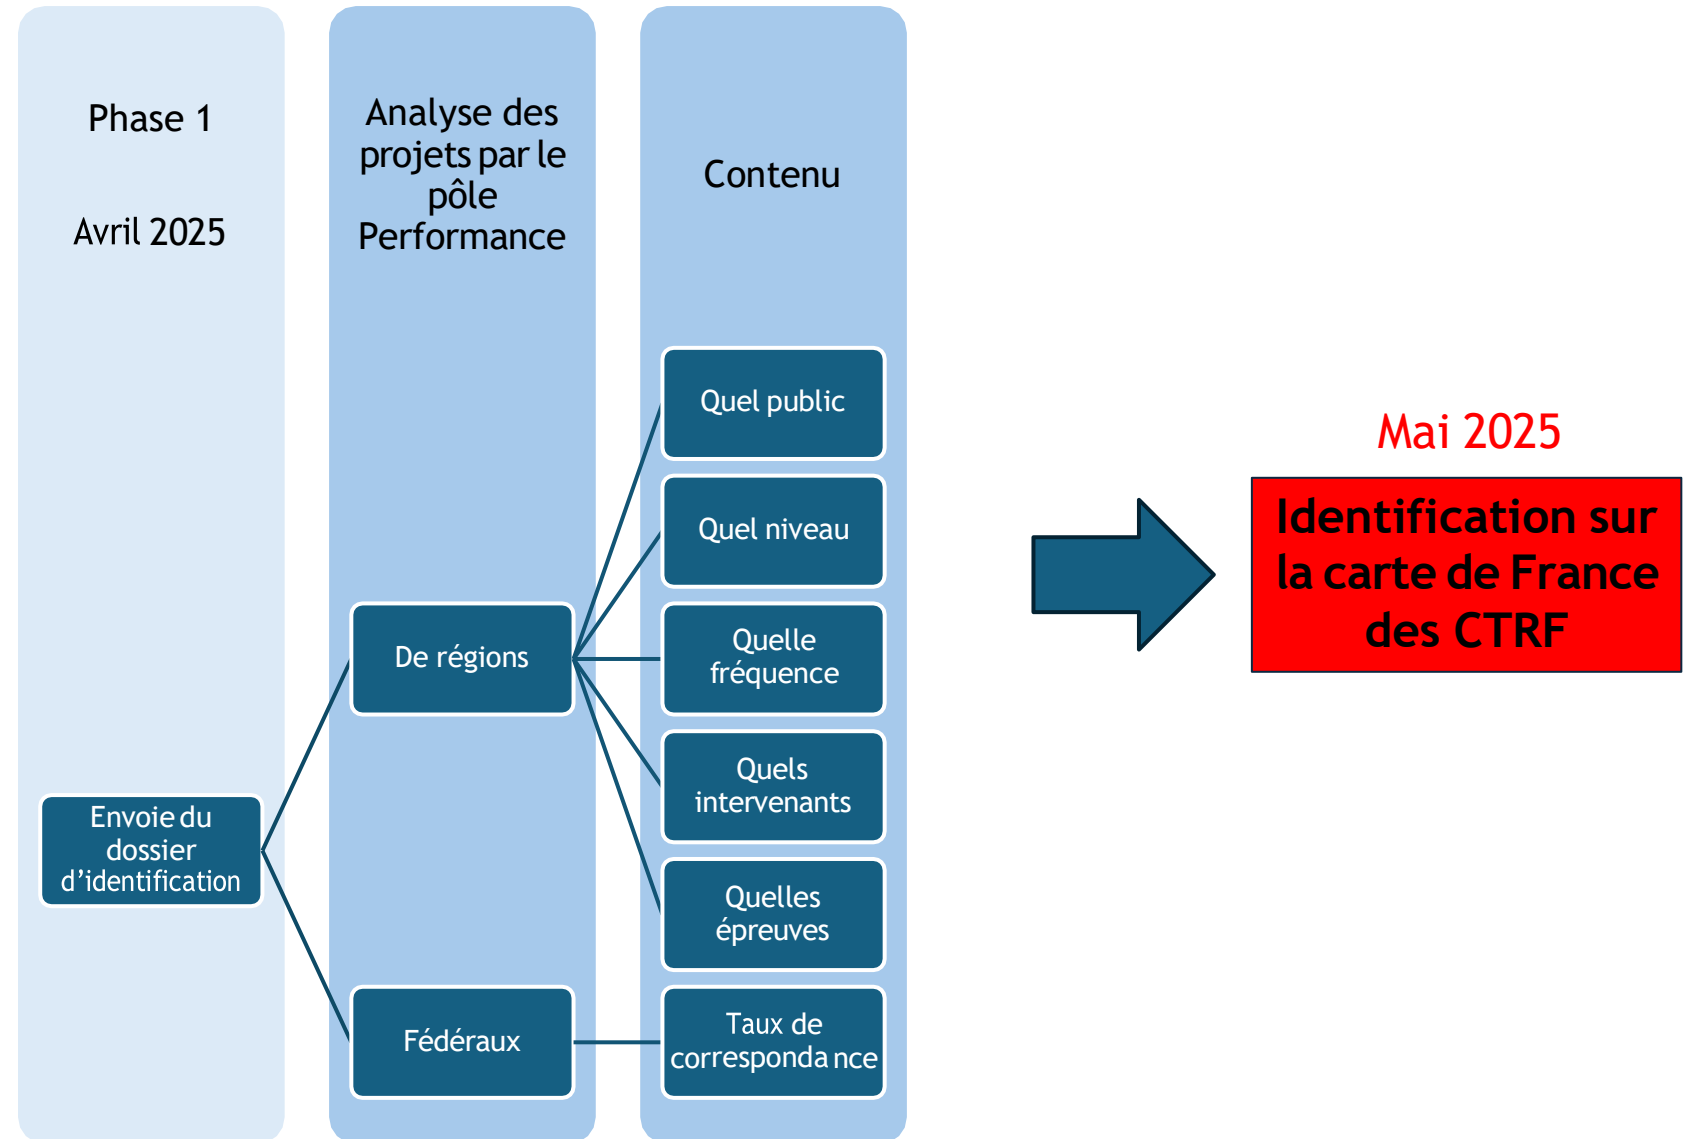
Phase 1

Avril 2025

Analyse des projets par le pôle Performance

Contenu

Envoie du dossier d'identification

De régions

Fédéraux

Quel public

Quel niveau

Quelle fréquence

Quels intervenants

Quelles épreuves

Taux de correspondance

Mai 2025

Identification sur la carte de France des CTRF